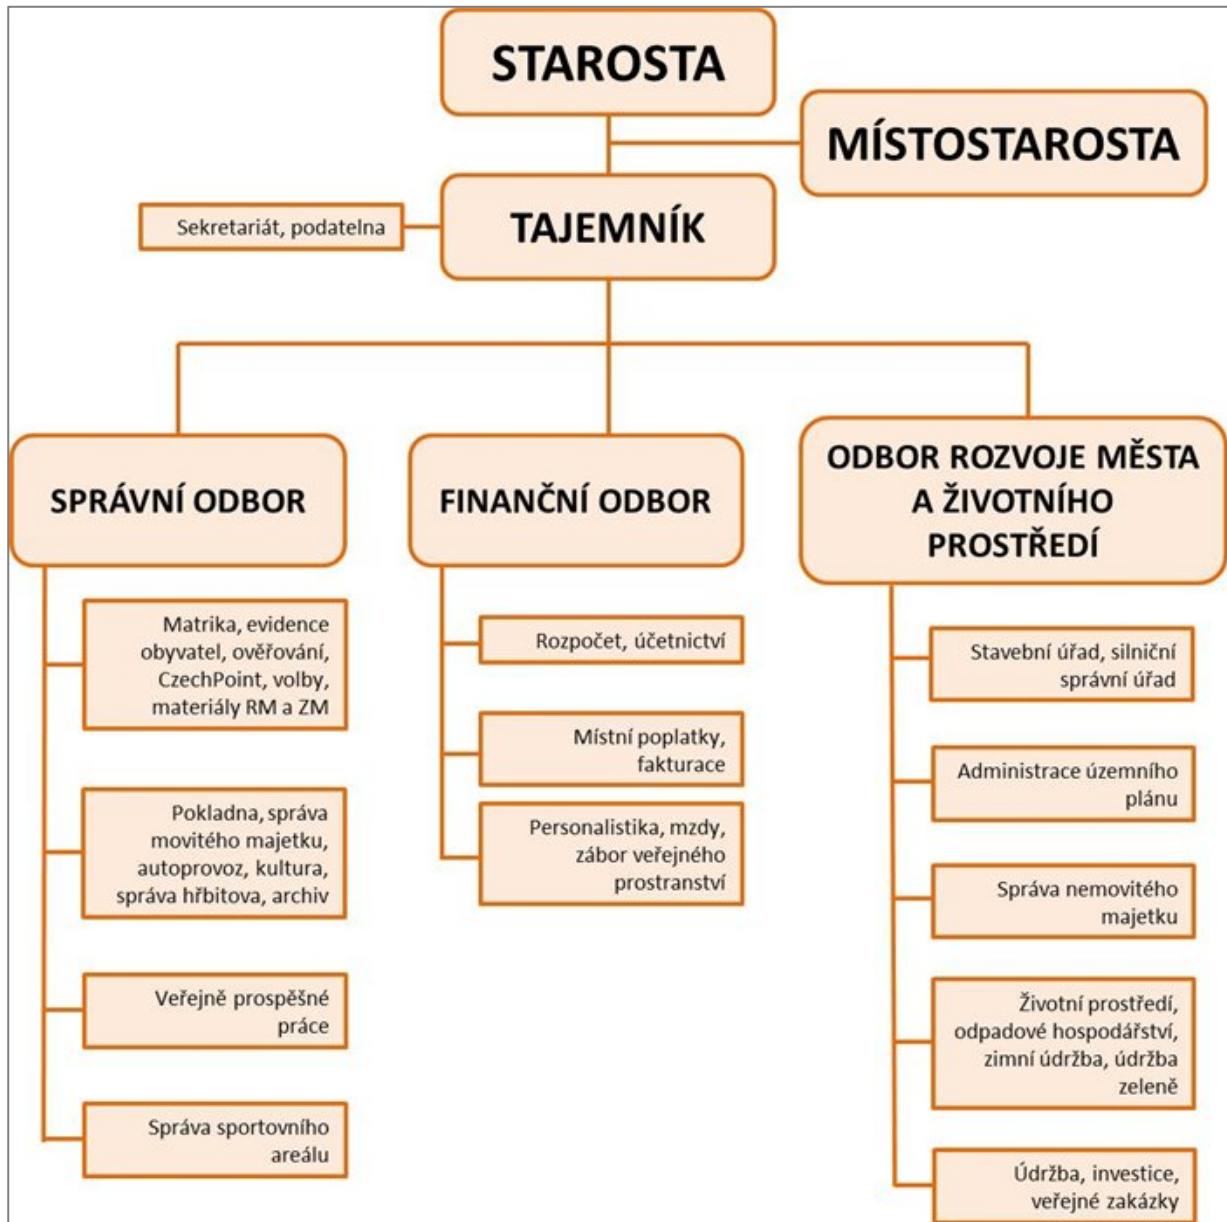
STAROSTA

MÍSTOSTAROSTA

Sekretariát, podatelna

TAJEMNÍK

SPRÁVNÍ ODBOR

Matrika, evidence obyvatel, ověřování, CzechPoint, volby, materiály RM a ZM

Pokladna, správa movitého majetku, autoprovoz, kultura, správa hřbitova, archiv

Veřejně prospěšné práce

Správa sportovního areálu

FINANČNÍ ODBOR

Rozpočet, účetnictví

Místní poplatky, fakturace

Personalistika, mzdy, zábor veřejného prostranství

ODBOR ROZVOJE MĚSTA A ŽIVOTNÍHO PROSTŘEDÍ

Stavební úřad, silniční správní úřad

Administrace územního plánu

Správa nemovitého majetku

Životní prostředí, odpadové hospodářství, zimní údržba, údržba zeleně

Údržba, investice, veřejné zakázky